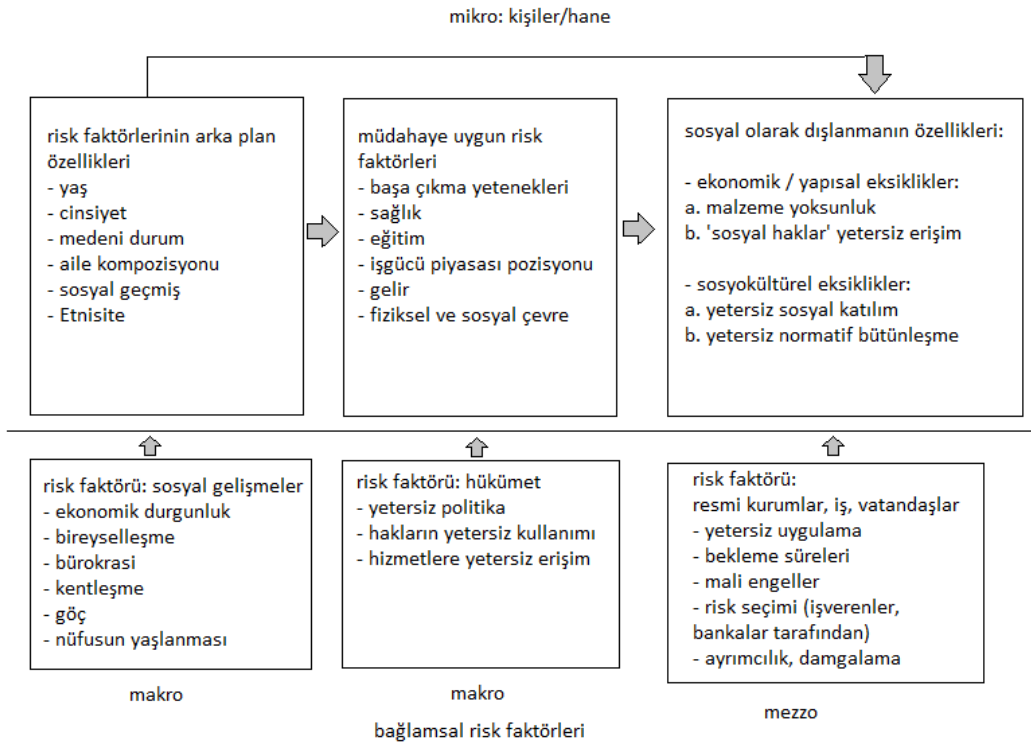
mikro: kişiler/hane

risk faktörlerinin arka plan özellikleri
- yaş
- cinsiyet
- medeni durum
- aile kompozisyonu
- sosyal geçmiş
- Etnisite

müdahaye uygun risk faktörleri
- başa çıkma yetenekleri
- sağlık
- eğitim
- işgücü piyasası pozisyonu
- gelir
- fiziksel ve sosyal çevre

sosyal olarak dışlanmanın özellikleri:

- ekonomik / yapısal eksiklikler:
a. malzeme yoksunluk
b. 'sosyal haklar' yetersiz erişim

- sosyokültürel eksiklikler:
a. yetersiz sosyal katılım
b. yetersiz normatif bütünleşme

risk faktörü: sosyal gelişmeler
- ekonomik durgunluk
- bireyselleşme
- bürokrasi
- kentleşme
- göç
- nüfusun yaşlanması

risk faktörü: hükümet
- yetersiz politika
- hakların yetersiz kullanımı
- hizmetlere yetersiz erişim

risk faktörü:
resmi kurumlar, iş, vatandaşlar
- yetersiz uygulama
- bekleme süreleri
- mali engeller
- risk seçimi (işverenler, bankalar tarafından)
- ayrımcılık, damgalama

makro

makro

mezzo

bağlamsal risk faktörleri